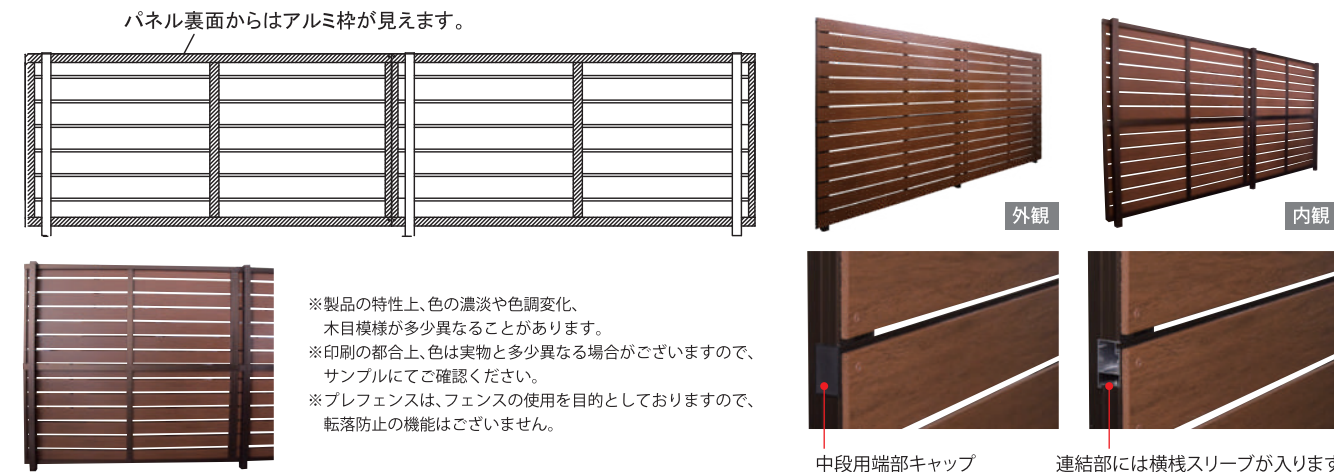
パネル裏面からはアルミ枠が見えます。

外観

内観

※製品の特性上、色の濃淡や色調変化、木目模様が多少異なることがあります。
※印刷の都合上、色は実物と多少異なる場合がございますので、サンプルにてご確認ください。
※プレフェンスは、フェンスの使用を目的としておりますので、転落防止の機能はございません。

中段用端部キャップ

連結部には横桟スリーブが入ります